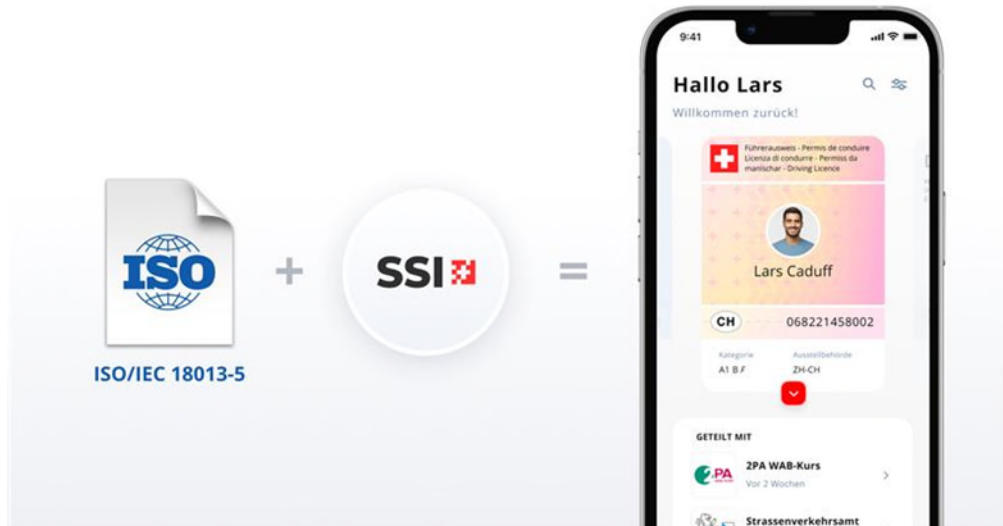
ISO

ISO/IEC 18013-5

+

SSI

=

9:41

Hallo Lars

Willkommen zurück!

Führerausweis - Permis de conduire Licenza di condurre - Permiss da manischar - Driving Licence

Lars Caduff

CH

068221458002

Kategorie
A1 B F

Ausstellbehörde
ZH-CH

GETEILT MIT

2PA

2PA WAB-Kurs
Vor 2 Wochen

Strassenverkehrsamt